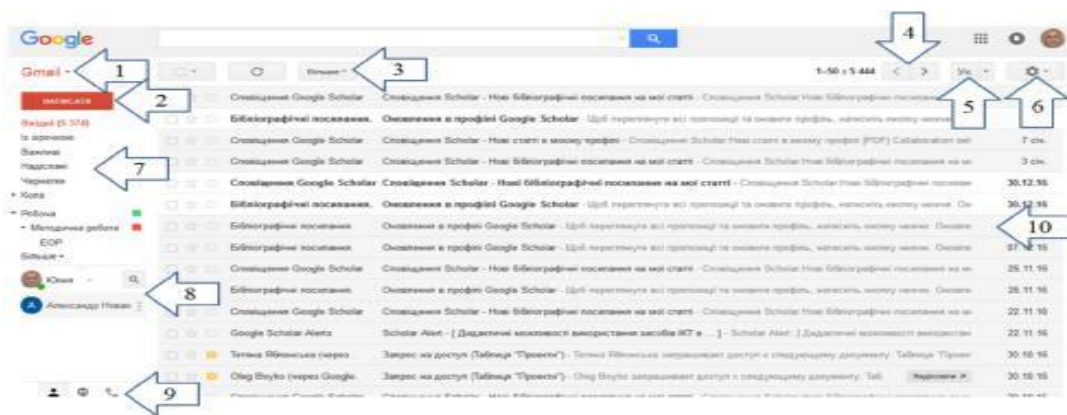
Google

Gmail

1

2

3

4

5

6

7

8

9

10

НАПИСАТИ

Вхідні (5 574)

Із зірочкою

Важливі

Надіслані

Чернетки

Кола

Робоча

Методична робота

ЕОР

Більше

Юлия

Александр Новак

Більше

1–50 з 5 444

Ук

Сповіщення Google Scholar | Сповіщення Scholar - Нові бібліографічні посилання на мої статті - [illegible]

Бібліографічні посилання. | Оновлення в профілі Google Scholar - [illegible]

Сповіщення Google Scholar | Сповіщення Scholar - Нові статті в моєму профілі - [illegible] | 7 січ.

Сповіщення Google Scholar | Сповіщення Scholar - Нові бібліографічні посилання на мої статті - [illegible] | 3 січ.

Сповіщення Google Scholar | Сповіщення Scholar - Нові бібліографічні посилання на мої статті - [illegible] | 30.12.16

Бібліографічні посилання. | Оновлення в профілі Google Scholar - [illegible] | 30.12.16

Бібліографічні посилання | Оновлення в профілі Google Scholar - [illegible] | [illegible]

Бібліографічні посилання | Оновлення в профілі Google Scholar - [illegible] | 07.12.16

Сповіщення Google Scholar | Сповіщення Scholar - Нові бібліографічні посилання на мої статті - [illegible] | 25.11.16

Бібліографічні посилання | Оновлення в профілі Google Scholar - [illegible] | 25.11.16

Сповіщення Google Scholar | Сповіщення Scholar - Нові бібліографічні посилання на мої статті - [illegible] | 22.11.16

Google Scholar Alerts | Scholar Alert - [ Дидактичні можливості використання засобів ІКТ в ... ] - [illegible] | 22.11.16

Тетяна Яблонська (через | Запрос на доступ (Таблица "Проекти") - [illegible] | 30.10.16

Oleg Boyko (через Google | Запрос на доступ (Таблица "Проекти") - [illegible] | 30.10.16